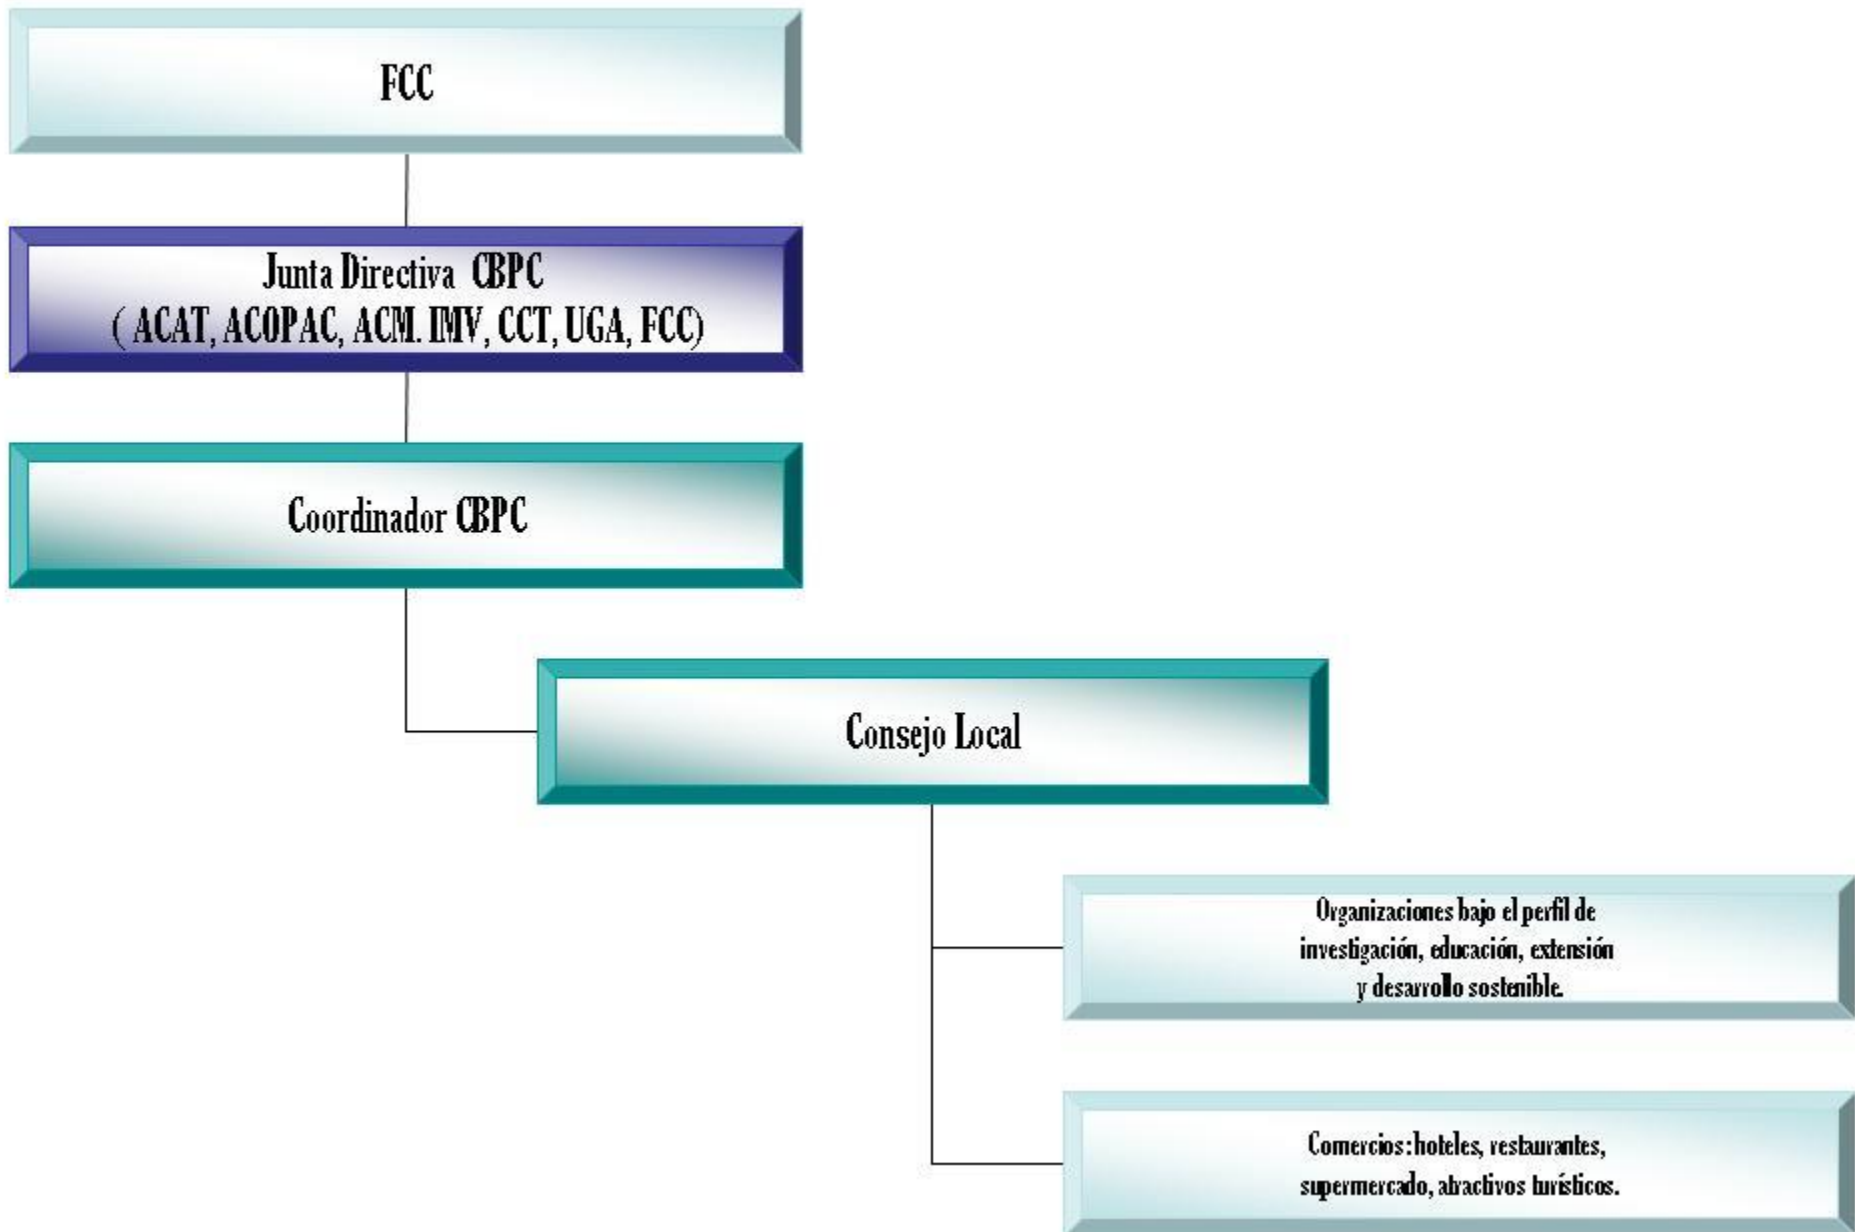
FCC

Junta Directiva CBPC
( ACAT, ACOPAC, ACM. IMV, CCT, UGA, FCC)

Coordinador CBPC

Consejo Local

Organizaciones bajo el perfil de investigación, educación, extensión y desarrollo sostenible.

Comercios: hoteles, restaurantes, supermercado, atractivos turísticos.